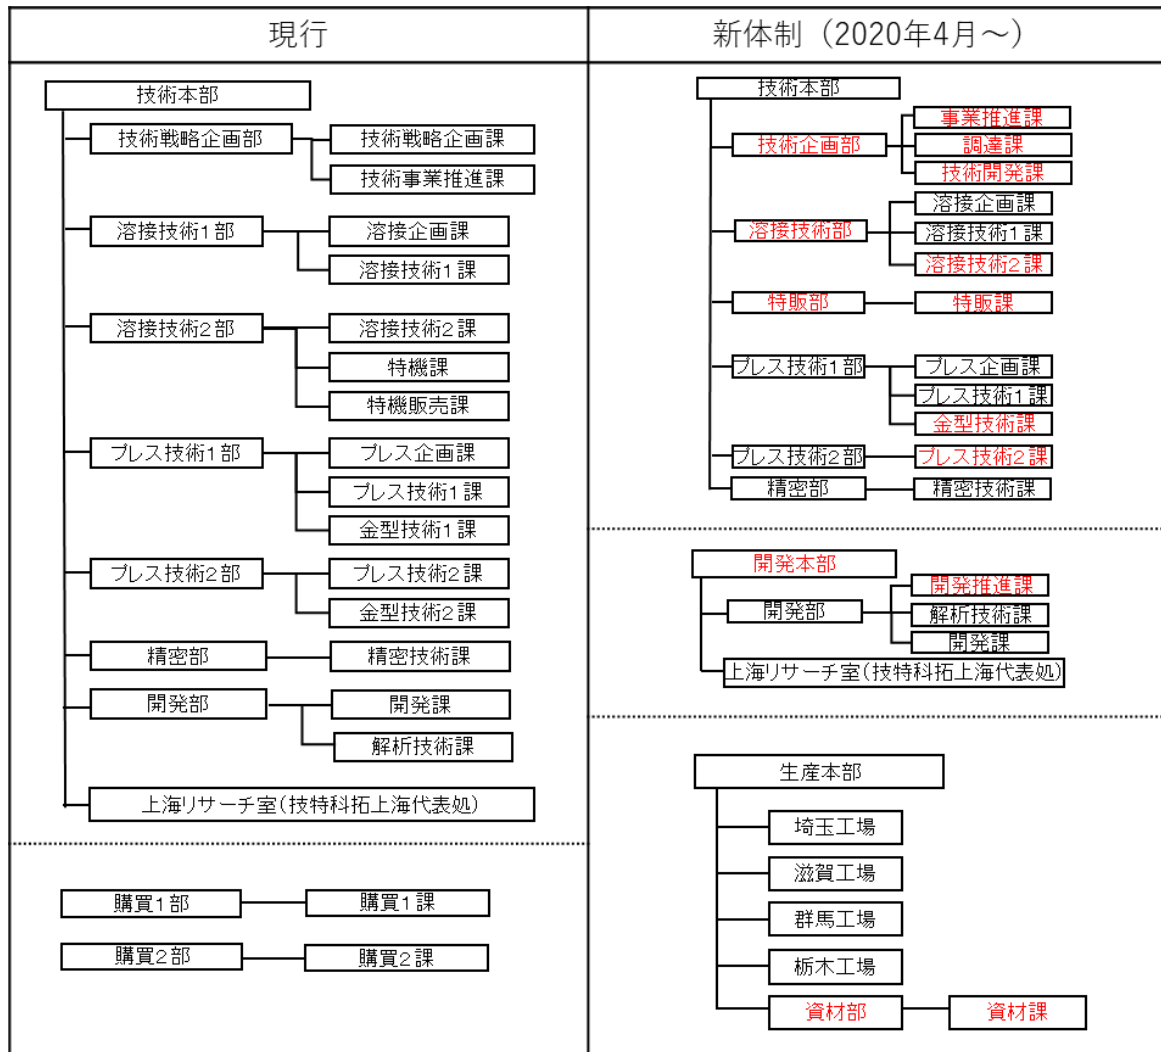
| 現行 | 新体制（2020年4月～） |
|---|---|

現行

技術本部
技術戦略企画部
技術戦略企画課
技術事業推進課
溶接技術1部
溶接企画課
溶接技術1課
溶接技術2部
溶接技術2課
特機課
特機販売課
プレス技術1部
プレス企画課
プレス技術1課
金型技術1課
プレス技術2部
プレス技術2課
金型技術2課
精密部
精密技術課
開発部
開発課
解析技術課
上海リサーチ室（技特科拓上海代表処）

購買1部
購買1課
購買2部
購買2課

新体制（2020年4月～）

技術本部
技術企画部
事業推進課
調達課
技術開発課
溶接技術部
溶接企画課
溶接技術1課
溶接技術2課
特販部
特販課
プレス技術1部
プレス企画課
プレス技術1課
金型技術課
プレス技術2部
プレス技術2課
精密部
精密技術課

開発本部
開発部
開発推進課
解析技術課
開発課
上海リサーチ室（技特科拓上海代表処）

生産本部
埼玉工場
滋賀工場
群馬工場
栃木工場
資材部
資材課